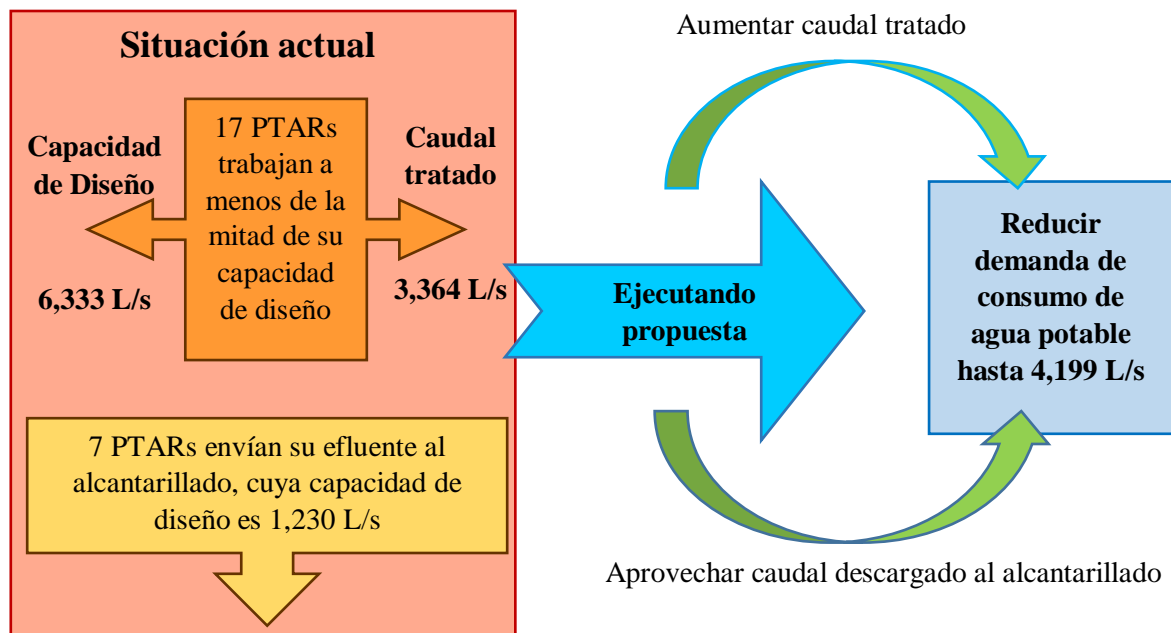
Situación actual

Capacidad de Diseño

17 PTARs trabajan a menos de la mitad de su capacidad de diseño

Caudal tratado

6,333 L/s

3,364 L/s

7 PTARs envían su efluente al alcantarillado, cuya capacidad de diseño es 1,230 L/s

Aumentar caudal tratado

Ejecutando propuesta

Reducir demanda de consumo de agua potable hasta 4,199 L/s

Aprovechar caudal descargado al alcantarillado